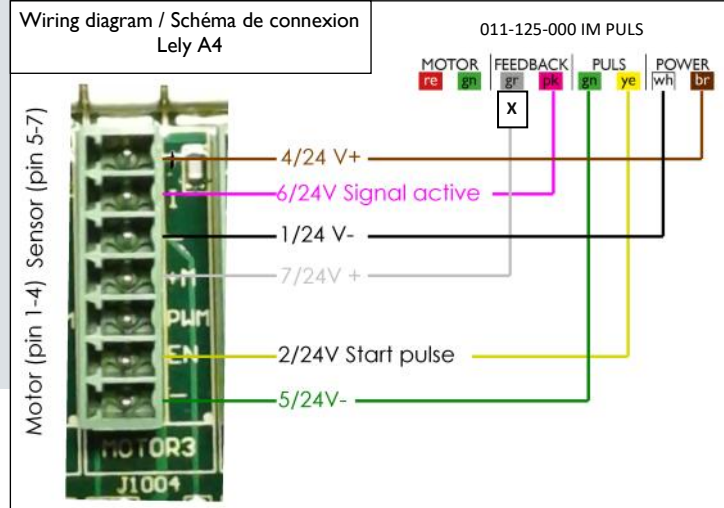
Wiring diagram / Schéma de connexion
Lely A4

011-125-000 IM PULS

MOTOR
re gn

FEEDBACK
gr pk

X

PULS
gn ye

POWER
wh br

Sensor (pin 5-7)

Motor (pin 1-4)

4/24 V+

6/24V Signal active

1/24 V-

7/24V +

+M

PWM

EN

2/24V Start pulse

5/24V-

MOTOR3

J1004